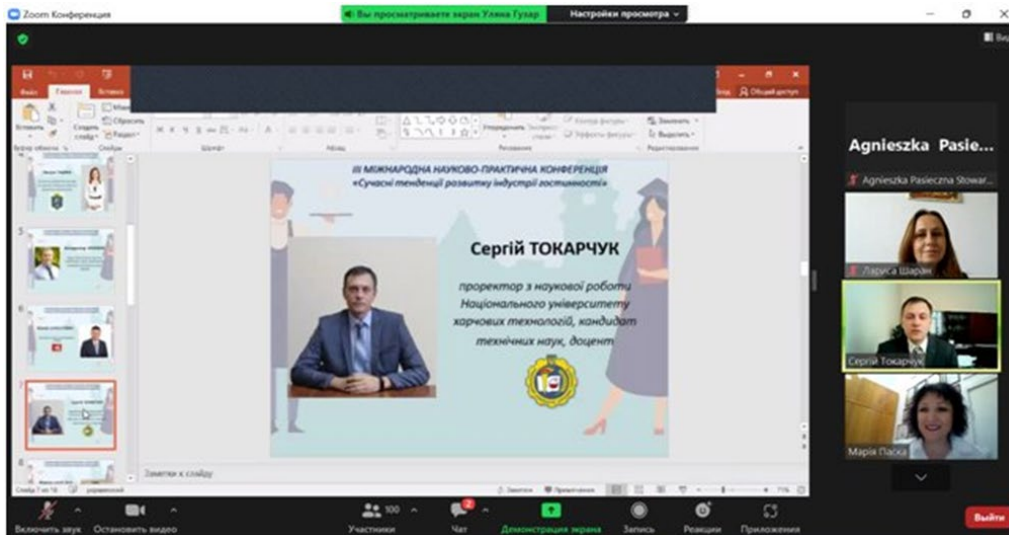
Zoom Конференция

Вы просматриваете экран Уляна Гузар

Настройки просмотра

III МІЖНАРОДНА НАУКОВО-ПРАКТИЧНА КОНФЕРЕНЦІЯ
«Сучасні тенденції розвитку індустрії гостинності»

Сергій ТОКАРЧУК

проректор з наукової роботи Національного університету харчових технологій, кандидат технічних наук, доцент

Заметки к слайду

Agnieszka Pasie...

Agnieszka Pasieczna Stowar...

Лариса Шаран

Сергій Токарчук

Марія Паска

Включить звук

Остановить видео

Участники 100

Чат

Демонстрация экрана

Запись

Реакции

Приложения

Выйти